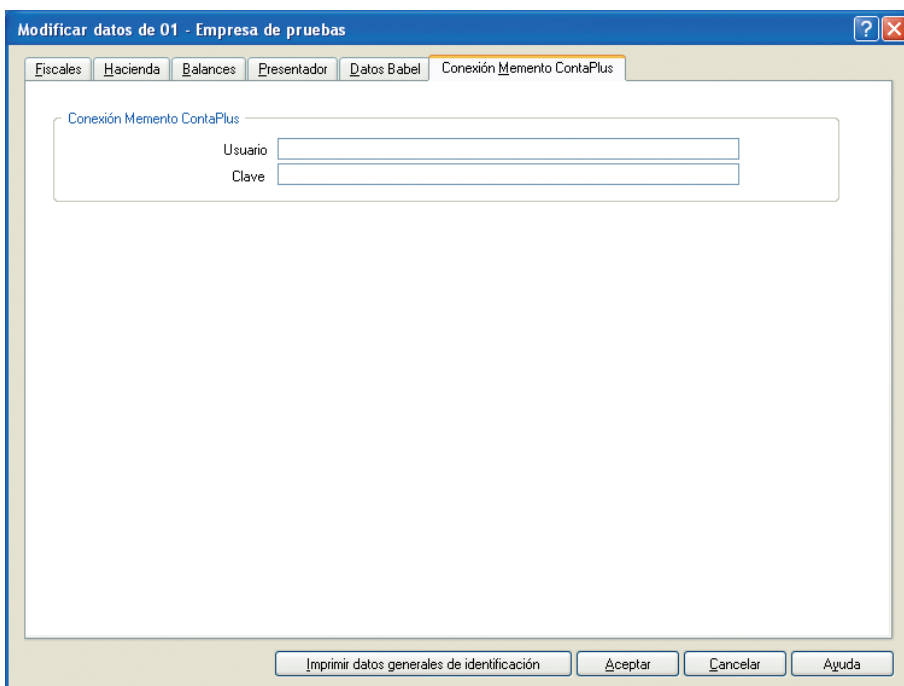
Modificar datos de 01 - Empresa de pruebas

?

Fiscales | Hacienda | Balances | Presentador | Datos Babel | Conexión Memento ContaPlus

Conexión Memento ContaPlus

Usuario

Clave

Imprimir datos generales de identificación

Aceptar

Cancelar

Ayuda